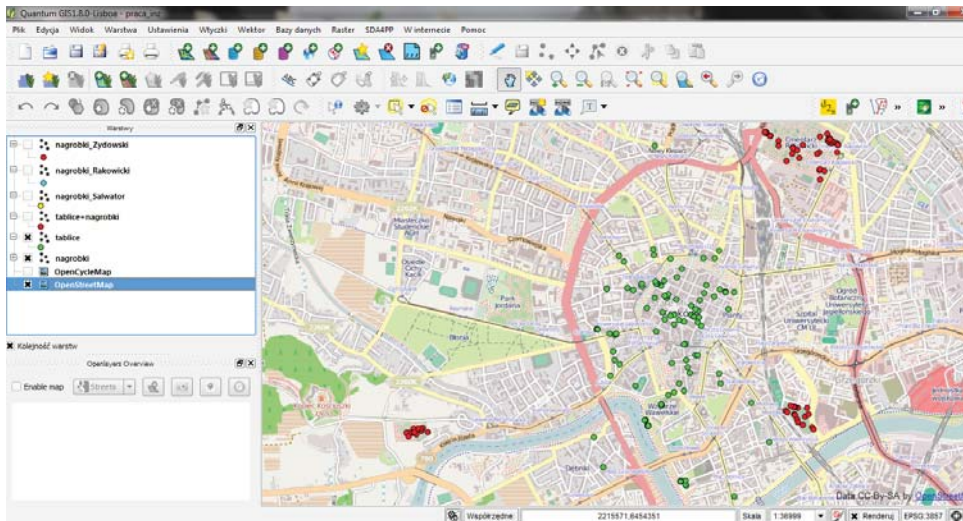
Quantum GIS 1.8.0-Lisboa - praca_inz

Plik Edycja Widok Warstwa Ustawienia Wtyczki Wektor Bazy danych Raster SDA4PP W internecie Pomoc

Warstwy

nagrobki_Zydowski

nagrobki_Rakowicki

nagrobki_Salwator

tablice+nagrobki

tablice

nagrobki

OpenCycleMap

OpenStreetMap

Kolejność warstw

Openlayers Overview

Enable map

Streets

Miasteczko Studenckie AGH

Park Jordana

Błonia

Wawel

Data CC-By-SA by OpenStreetMap

Współrzędne 2215571,6454351 Skala 1:36999 Renderuj EPSG:3857